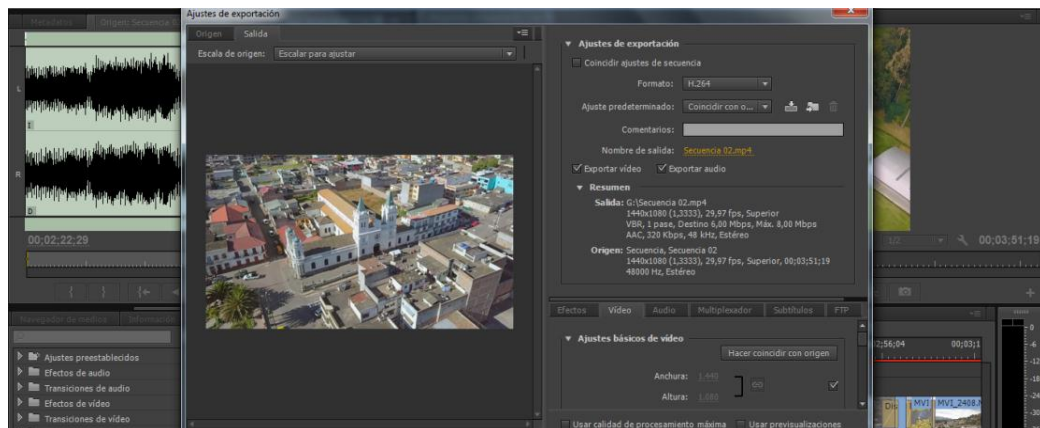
Metadatos   Origen: Secuencia 0

L

R

00;02;22;29

Navegador de medios   Informació

Ajustes preestablecidos
Efectos de audio
Transiciones de audio
Efectos de vídeo
Transiciones de vídeo

Ajustes de exportación

Origen   Salida

Escala de origen:   Escalar para ajustar

▼ Ajustes de exportación

Coincidir ajustes de secuencia

Formato: H.264

Ajuste predeterminado: Coincidir con o...

Comentarios:

Nombre de salida: Secuencia 02.mp4

✓ Exportar vídeo   ✓ Exportar audio

▼ Resumen

Salida: G:\Secuencia 02.mp4
1440x1080 (1,3333), 29,97 fps, Superior
VBR, 1 pase, Destino 6,00 Mbps, Máx. 8,00 Mbps
AAC, 320 Kbps, 48 kHz, Estéreo

Origen: Secuencia, Secuencia 02
1440x1080 (1,3333), 29,97 fps, Superior, 00;03;51;19
48000 Hz, Estéreo

Efectos   Vídeo   Audio   Multiplexador   Subtítulos   FTP

▼ Ajustes básicos de vídeo

Hacer coincidir con origen

Anchura: 1.440

Altura: 1.080

Usar calidad de procesamiento máxima   Usar previsualizaciones

1/2   00;03;51;19

2;56;04   00;03;1

Dis   MVI   MVI_2408.M